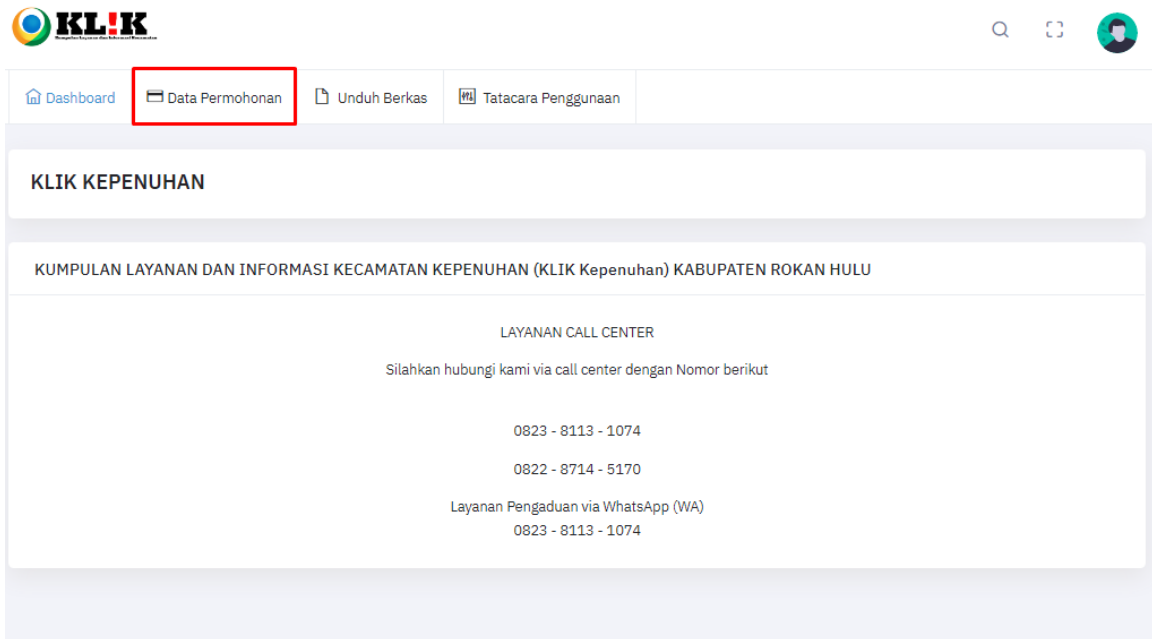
KL!K
Kumpulan Layanan dan Informasi Kecamatan

Dashboard
Data Permohonan
Unduh Berkas
Tatacara Penggunaan

KLIK KEPENUHAN

KUMPULAN LAYANAN DAN INFORMASI KECAMATAN KEPENUHAN (KLIK Kepenuhan) KABUPATEN ROKAN HULU

LAYANAN CALL CENTER

Silahkan hubungi kami via call center dengan Nomor berikut

0823 - 8113 - 1074

0822 - 8714 - 5170

Layanan Pengaduan via WhatsApp (WA)
0823 - 8113 - 1074